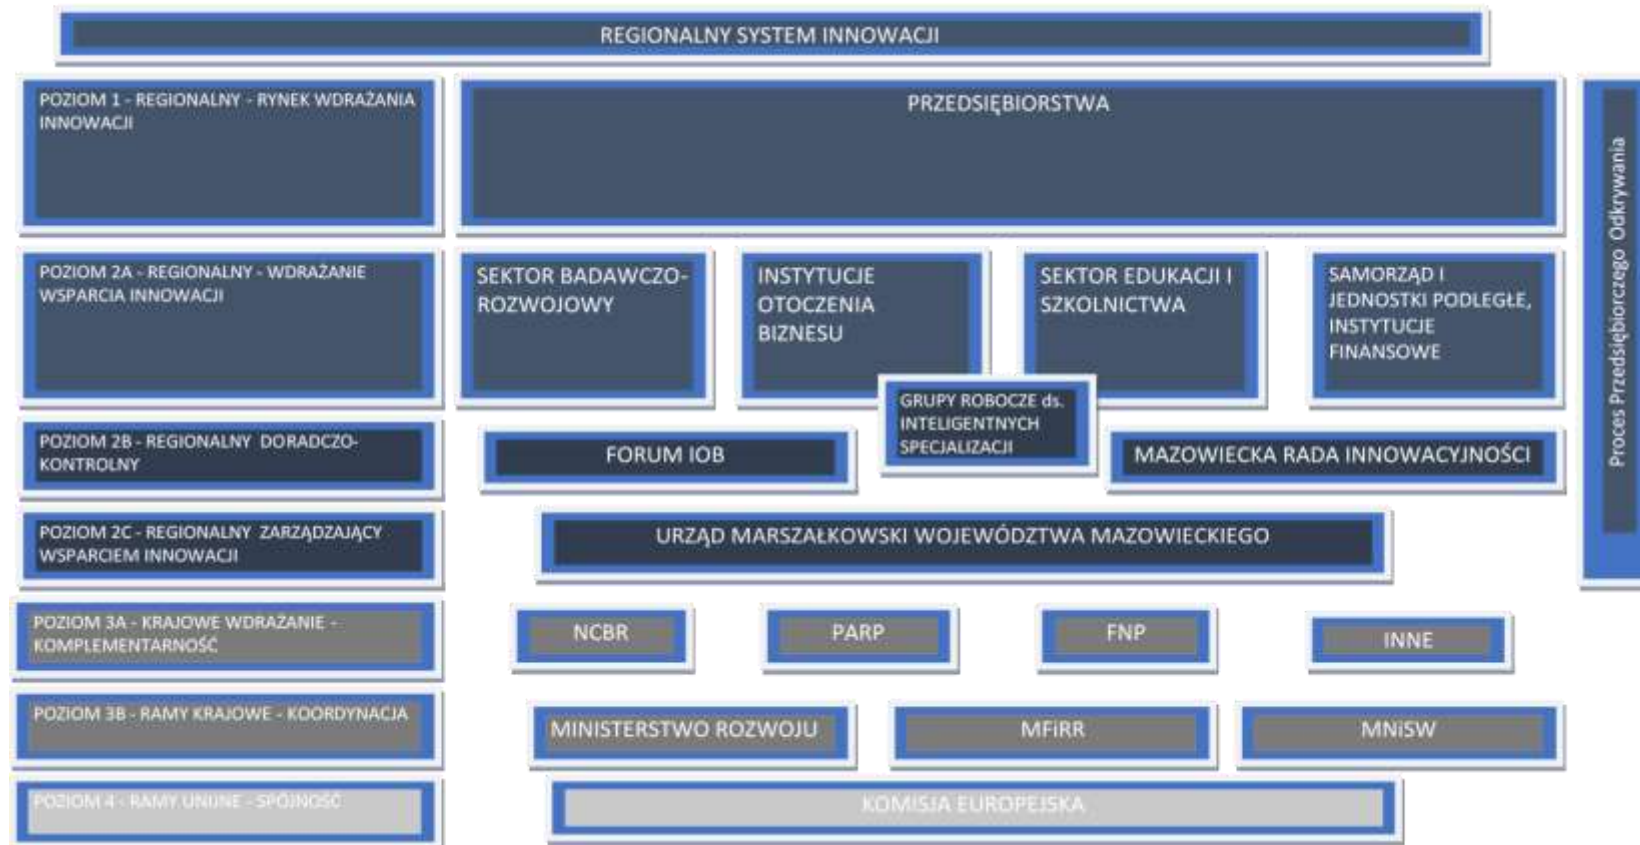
REGIONALNY SYSTEM INNOWACJI

POZIOM 1 - REGIONALNY - RYNEK WDRAŻANIA INNOWACJI

PRZEDSIĘBIORSTWA

Proces Przedsiębiorczego Odkrywania

POZIOM 2A - REGIONALNY - WDRAŻANIE WSPARCIA INNOWACJI

SEKTOR BADAWCZO-ROZWOJOWY

INSTYTUCJE OTOCZENIA BIZNESU

SEKTOR EDUKACJI I SZKOLNICTWA

SAMORZĄD I JEDNOSTKI PODLEGŁE, INSTYTUCJE FINANSOWE

GRUPY ROBOCZE ds. INTELIGENTNYCH SPECJALIZACJI

POZIOM 2B - REGIONALNY DORADCZO-KONTROLNY

FORUM IOB

MAZOWIECKA RADA INNOWACYJNOŚCI

POZIOM 2C - REGIONALNY ZARZĄDZAJĄCY WSPARCIEM INNOWACJI

URZĄD MARSZAŁKOWSKI WOJEWÓDZTWA MAZOWIECKIEGO

POZIOM 3A - KRAJOWE WDRAŻANIE - KOMPLEMENTARNOŚĆ

NCBR

PARP

FNP

INNE

POZIOM 3B - RAMY KRAJOWE - KOORDYNACJA

MINISTERSTWO ROZWOJU

MFiRR

MNiSW

POZIOM 4 - RAMY UNIJNE - SPÓJNOŚĆ

KOMISJA EUROPEJSKA